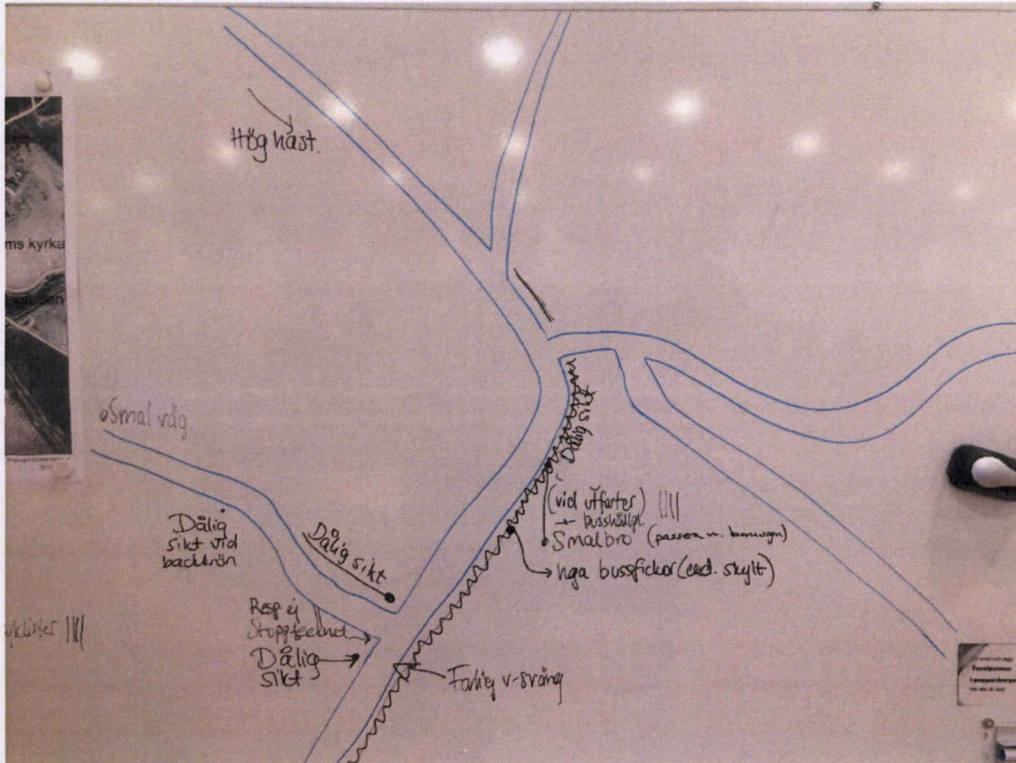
Hög hast.

ms kyrka

Smal väg

Dålig sikt vid backkrön

Dålig sikt

Resp ej Stopptecknet

Dålig sikt

ykliter ||||

Dålig sikt

(vid utfarter) ||||
+ busshållpl.

Smalbro (passera v. bussvagn)

Inga bussfickor (end. skylt)

Farlig v-sväng